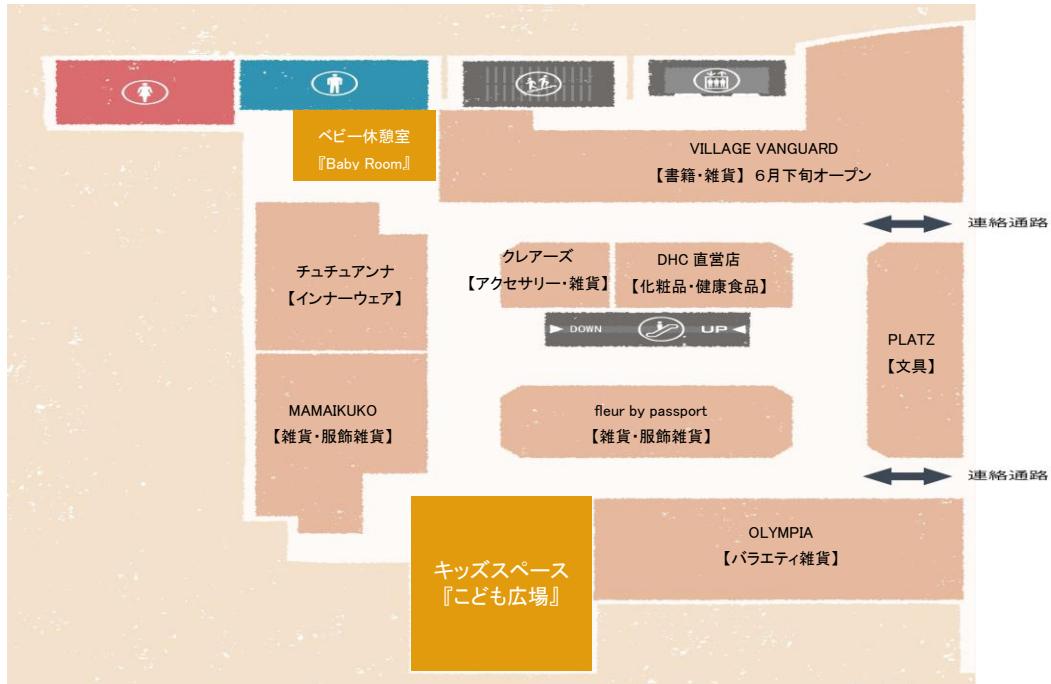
ベビー休憩室
『Baby Room』

VILLAGE VANGUARD
【書籍・雑貨】 6月下旬オープン

連絡通路

チュチュアンナ
【インナーウェア】

クレアーズ
【アクセサリー・雑貨】

DHC 直営店
【化粧品・健康食品】

DOWN

UP

PLATZ
【文具】

MAMAIKUKO
【雑貨・服飾雑貨】

fleur by passport
【雑貨・服飾雑貨】

連絡通路

OLYMPIA
【バラエティ雑貨】

キッズスペース
『こども広場』